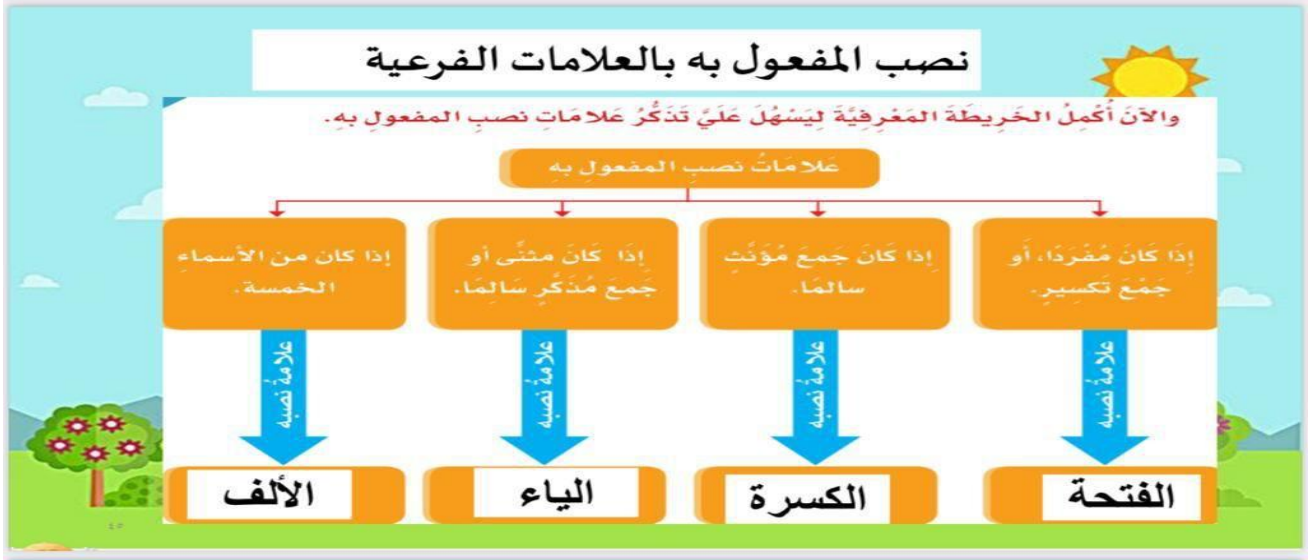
نصب المفعول به بالعلامات الفرعية

والآنَ أُكمِلُ الخَرِيطَةَ المَعْرِفِيَّةَ لِيَسْهُلَ عَلَيَّ تَذَكُّرُ عَلامَاتِ نصبِ المفعولِ بهِ.

عَلامَاتُ نصبِ المفعولِ بهِ

إِذَا كَانَ مُفْرَدًا، أَو جَمْعَ تكسِيرٍ.

عَلامَةُ نصبِهِ

الفتحة

إِذَا كَانَ جمعَ مُؤنَّثٍ سالِمًا.

عَلامَةُ نصبِهِ

الكسرة

إِذَا كَانَ مثنًّى أو جَمعَ مُذكرٍ سالِمًا.

عَلامَةُ نصبِهِ

الياء

إذا كان من الأسماءِ الخمسةِ.

عَلامَةُ نصبِهِ

الألف